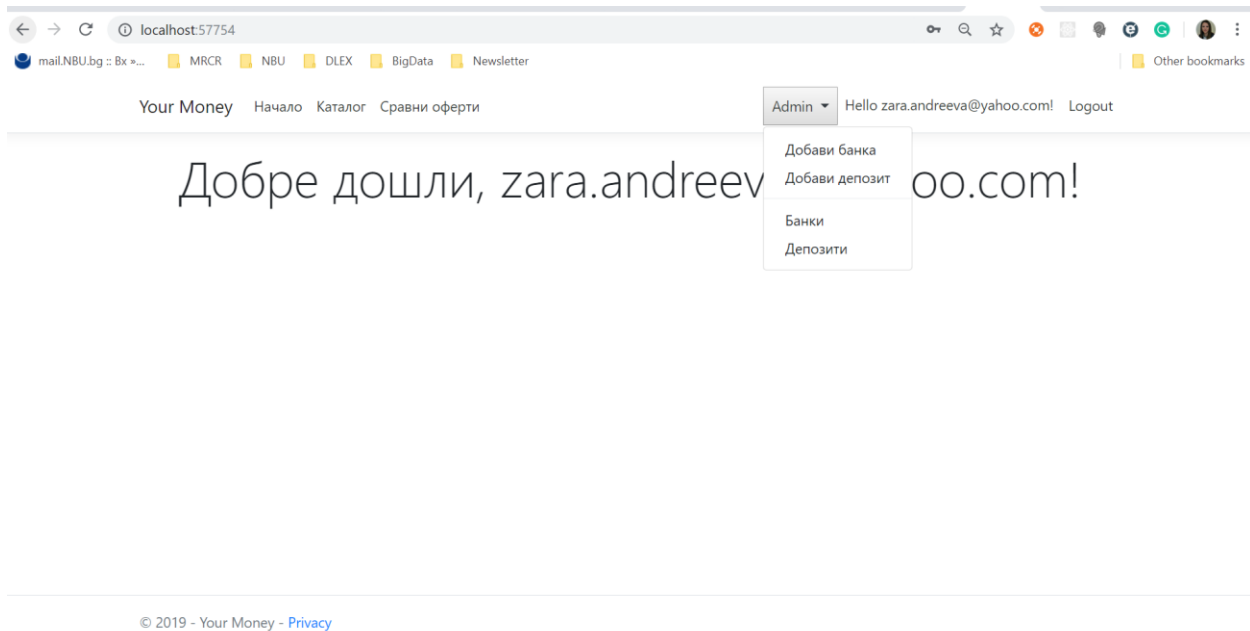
localhost:57754

mail.NBU.bg :: Вх »... MRCR NBU DLEX BigData Newsletter Other bookmarks

Your Money Начало Каталог Сравни оферти

Admin ▾ Hello zara.andreeva@yahoo.com! Logout

Добави банка
Добави депозит
Банки
Депозити

Добре дошли, zara.andreev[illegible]oo.com!

© 2019 - Your Money - Privacy